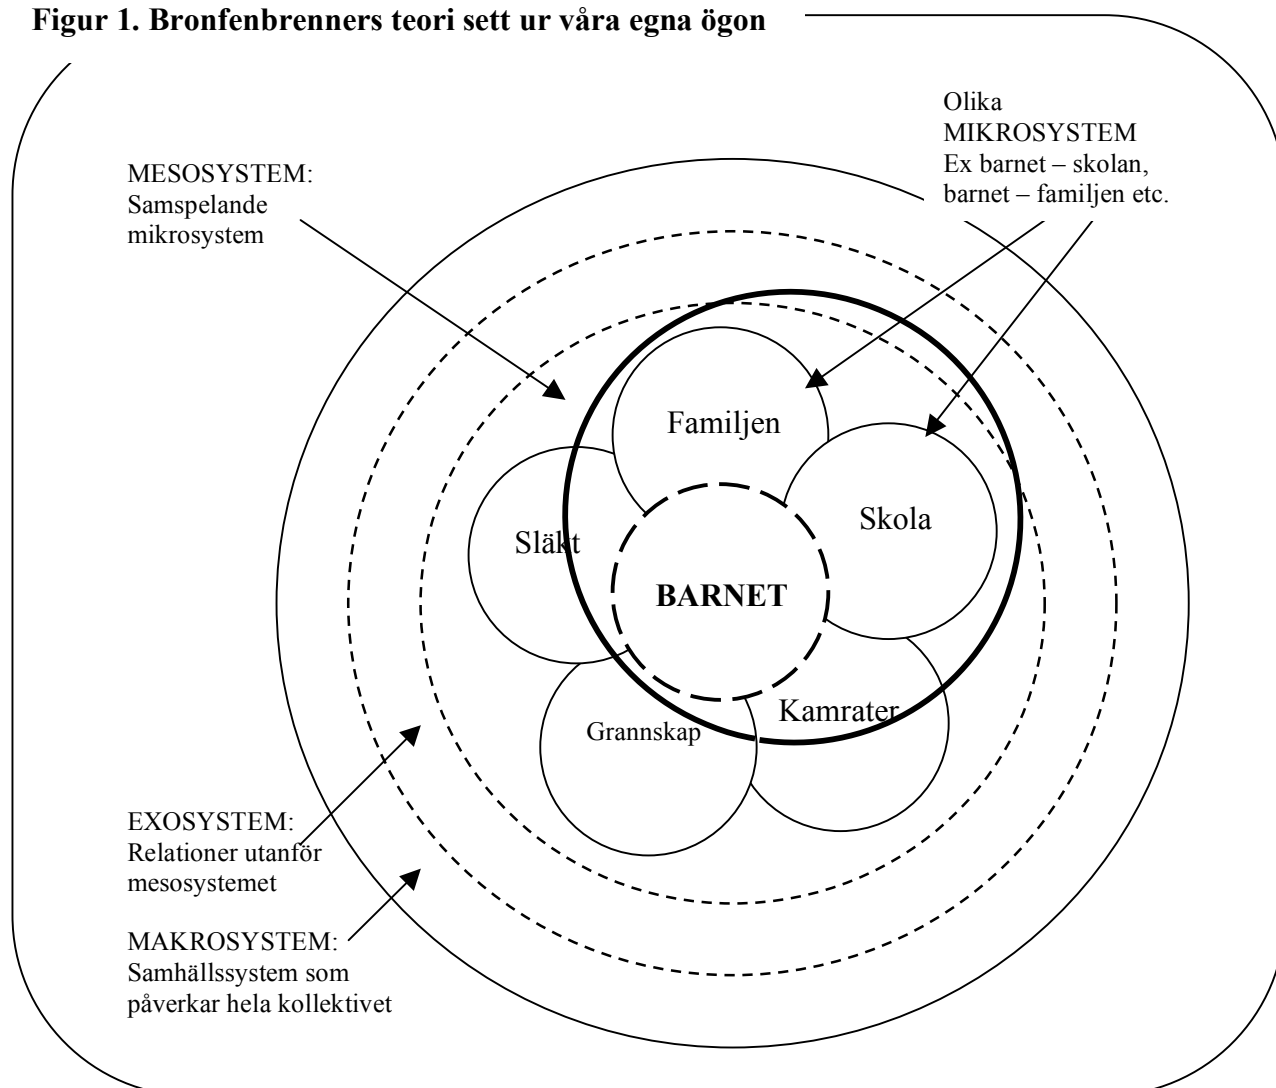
**Figur 1. Bronfenbrenners teori sett ur våra egna ögon**

MESOSYSTEM: Samspelande mikrosystem

Olika MIKROSYSTEM Ex barnet – skolan, barnet – familjen etc.

Familjen

Skola

Släkt

BARNET

Kamrater

Grannskap

EXOSYSTEM: Relationer utanför mesosystemet

MAKROSYSTEM: Samhällssystem som påverkar hela kollektivet